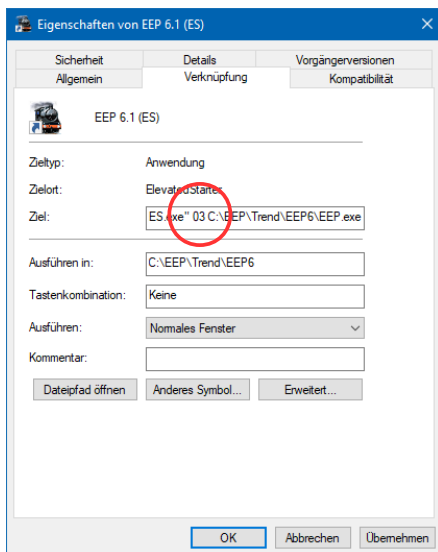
Eigenschaften von EEP 6.1 (ES)

Sicherheit | Details | Vorgängerversionen
Allgemein | Verknüpfung | Kompatibilität

EEP 6.1 (ES)

Zieltyp: Anwendung

Zielort: ElevatedStarter

Ziel: ES.exe" 03 C:\EEP\Trend\EEP6\EEP.exe

Ausführen in: C:\EEP\Trend\EEP6

Tastenkombination: Keine

Ausführen: Normales Fenster

Kommentar:

Dateipfad öffnen | Anderes Symbol... | Erweitert...

OK | Abbrechen | Übernehmen